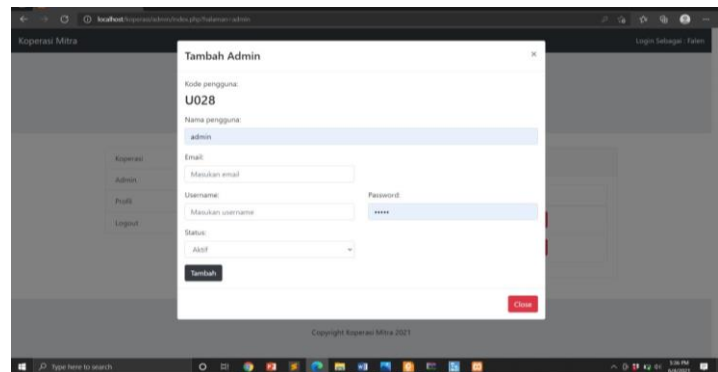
localhost/koperasi/admin/index.php?halaman=admin

Koperasi Mitra

Login Sebagai : Falen

Tambah Admin

×

Kode pengguna:

U028

Nama pengguna:

admin

Email:

Masukan email

Username:

Masukan username

Password:

•••••

Status:

Aktif

Tambah

Close

Koperasi

Admin

Profil

Logout

Copyright Koperasi Mitra 2021

Type here to search

5:36 PM